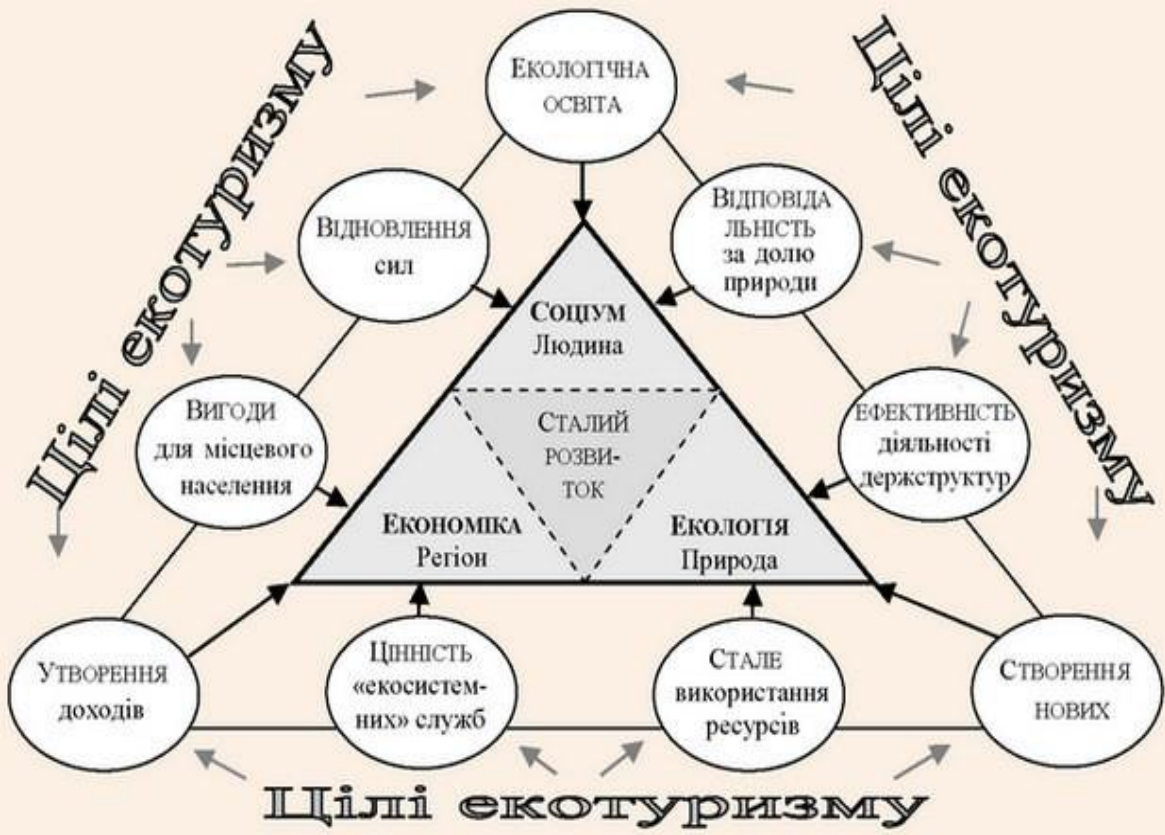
Цілі екотуризму

Екологічна освіта

Цілі екотуризму

Відновлення сил

Відповідальність за долю природи

Соціум
Людина

Вигоди для місцевого населення

Сталий розвиток

Ефективність діяльності держструктур

Економіка
Регіон

Екологія
Природа

Утворення доходів

Цінність «екосистемних» служб

Стале використання ресурсів

Створення нових

Цілі екотуризму